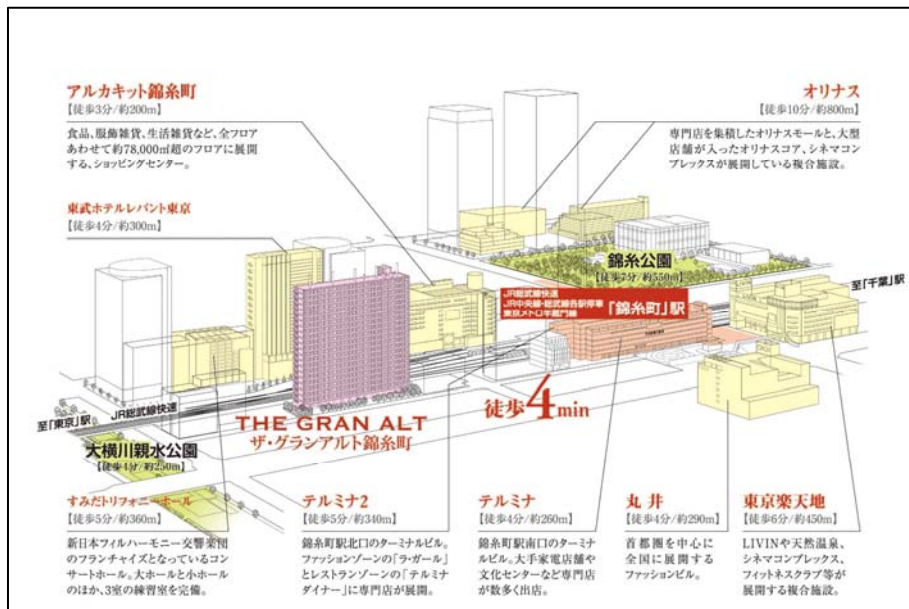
アルカキット錦糸町
【徒歩3分/約200m】
食品、服飾雑貨、生活雑貨など、全フロアあわせて約78,000㎡超のフロアに展開する、ショッピングセンター。

東武ホテルレバント東京
【徒歩4分/約300m】

オリナス
【徒歩10分/約800m】
専門店を集積したオリナスモールと、大型店舗が入ったオリナスコア、シネマコンプレックスが展開している複合施設。

錦糸公園
【徒歩7分/約550m】

JR総武線快速
JR中央線・総武線各駅停車
東京メトロ半蔵門線
「錦糸町」駅

至「千葉」駅

至「東京」駅
JR総武線快速

THE GRAN ALT
ザ・グランアルト錦糸町

徒歩4min

大横川親水公園
【徒歩4分/約250m】

すみだトリフォニーホール
【徒歩5分/約360m】
新日本フィルハーモニー交響楽団のフランチャイズとなっているコンサートホール。大ホールと小ホールのほか、3室の練習室を完備。

テルミナ2
【徒歩5分/約340m】
錦糸町駅北口のターミナルビル。ファッションゾーンの「ラ・ガール」とレストランゾーンの「テルミナダイナー」に専門店が展開。

テルミナ
【徒歩4分/約260m】
錦糸町駅南口のターミナルビル。大手家電店舗や文化センターなど専門店が数多く出店。

丸井
【徒歩4分/約290m】
首都圏を中心に全国に展開するファッションビル。

東京楽天地
【徒歩6分/約450m】
LIVINや天然温泉、シネマコンプレックス、フィットネスクラブ等が展開する複合施設。